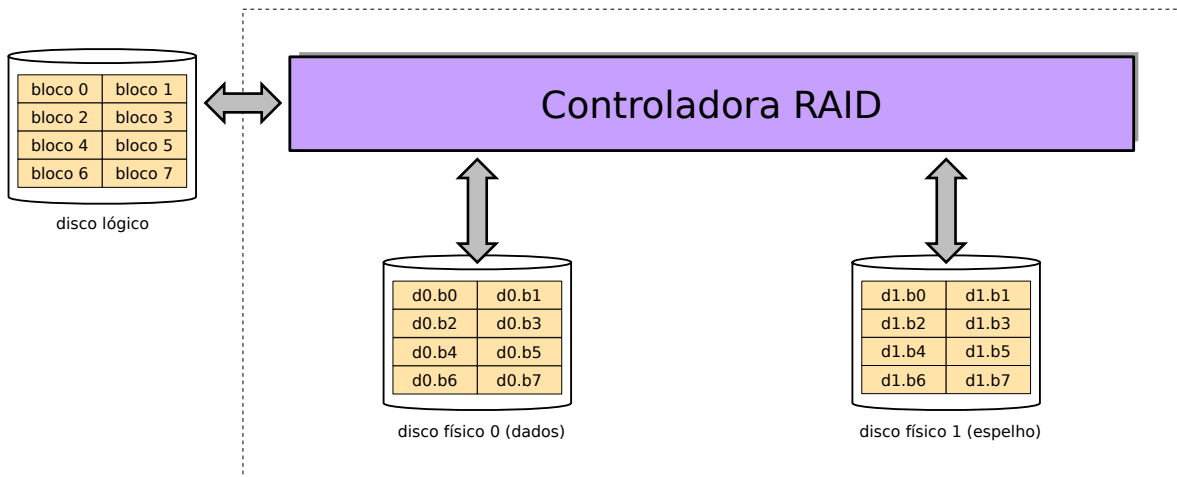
| bloco 0 | bloco 1 |
|---|---|
| bloco 2 | bloco 3 |
| bloco 4 | bloco 5 |
| bloco 6 | bloco 7 |

disco lógico

Controladora RAID

| d0.b0 | d0.b1 |
|---|---|
| d0.b2 | d0.b3 |
| d0.b4 | d0.b5 |
| d0.b6 | d0.b7 |

disco físico 0 (dados)

| d1.b0 | d1.b1 |
|---|---|
| d1.b2 | d1.b3 |
| d1.b4 | d1.b5 |
| d1.b6 | d1.b7 |

disco físico 1 (espelho)